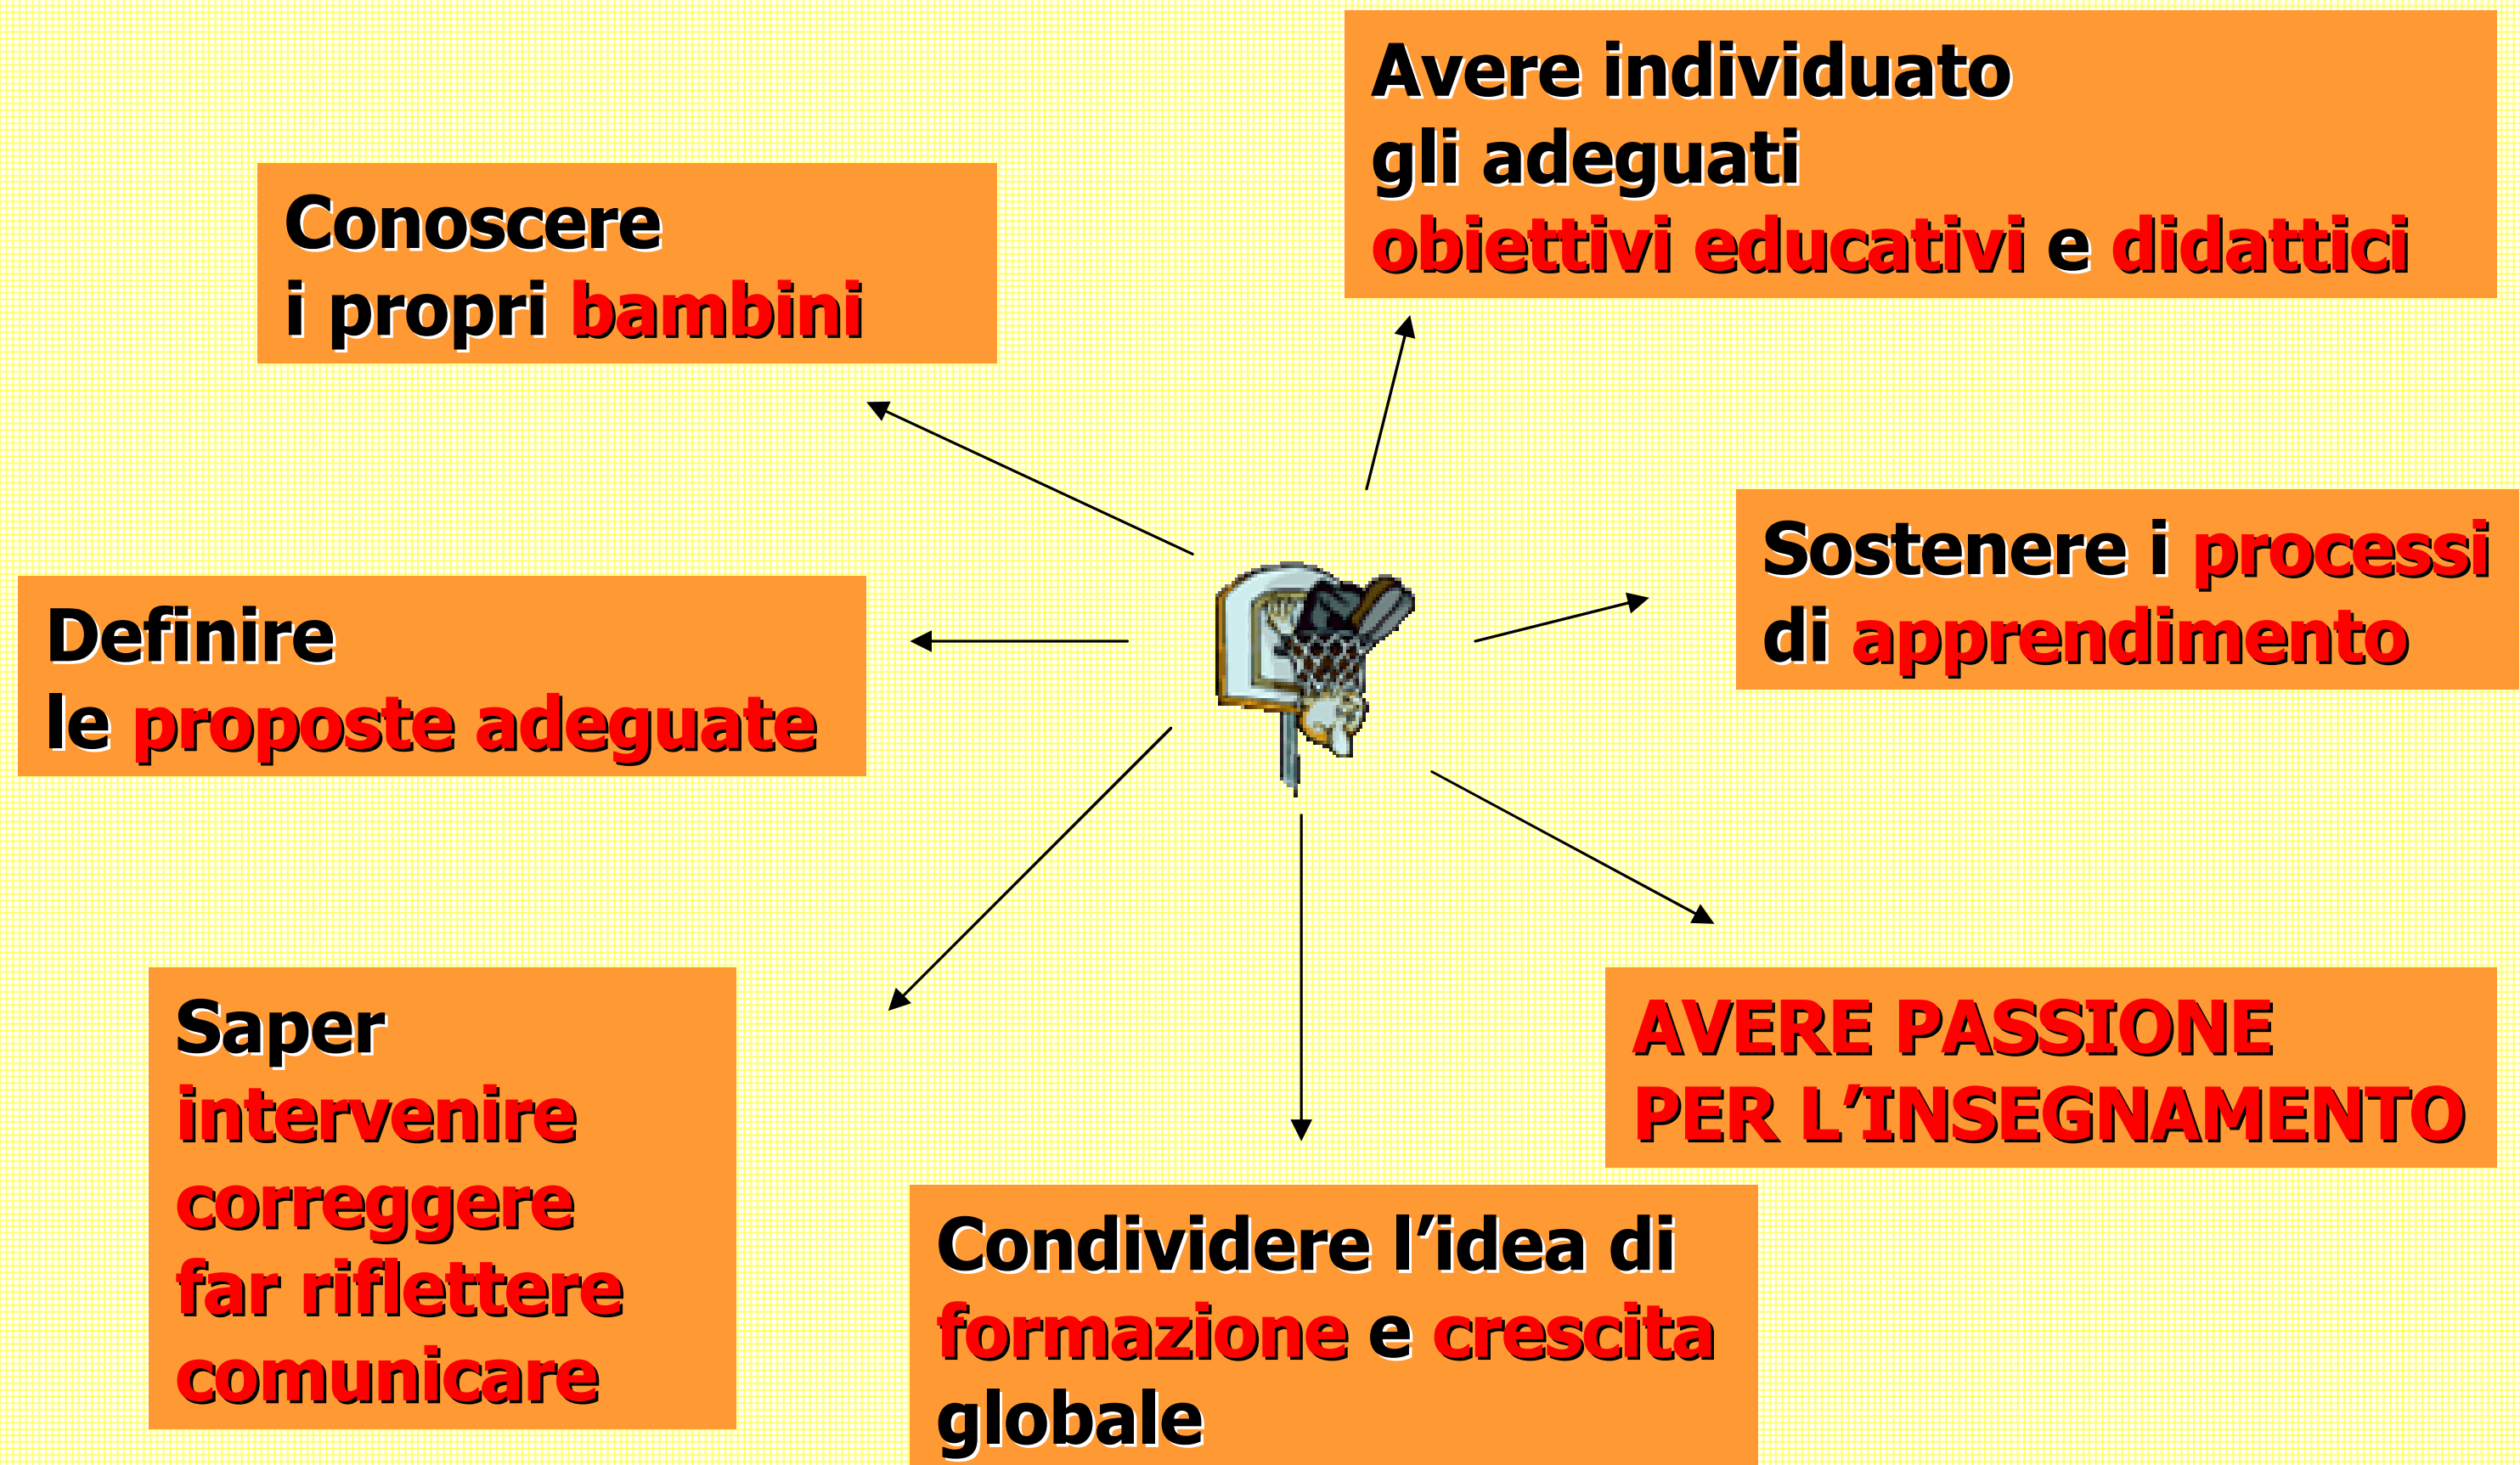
Avere individuato
gli adeguati
obiettivi educativi e didattici

Conoscere
i propri bambini

Sostenere i processi
di apprendimento

Definire
le proposte adeguate

Saper
intervenire
correggere
far riflettere
comunicare

AVERE PASSIONE
PER L'INSEGNAMENTO

Condividere l'idea di
formazione e crescita
globale